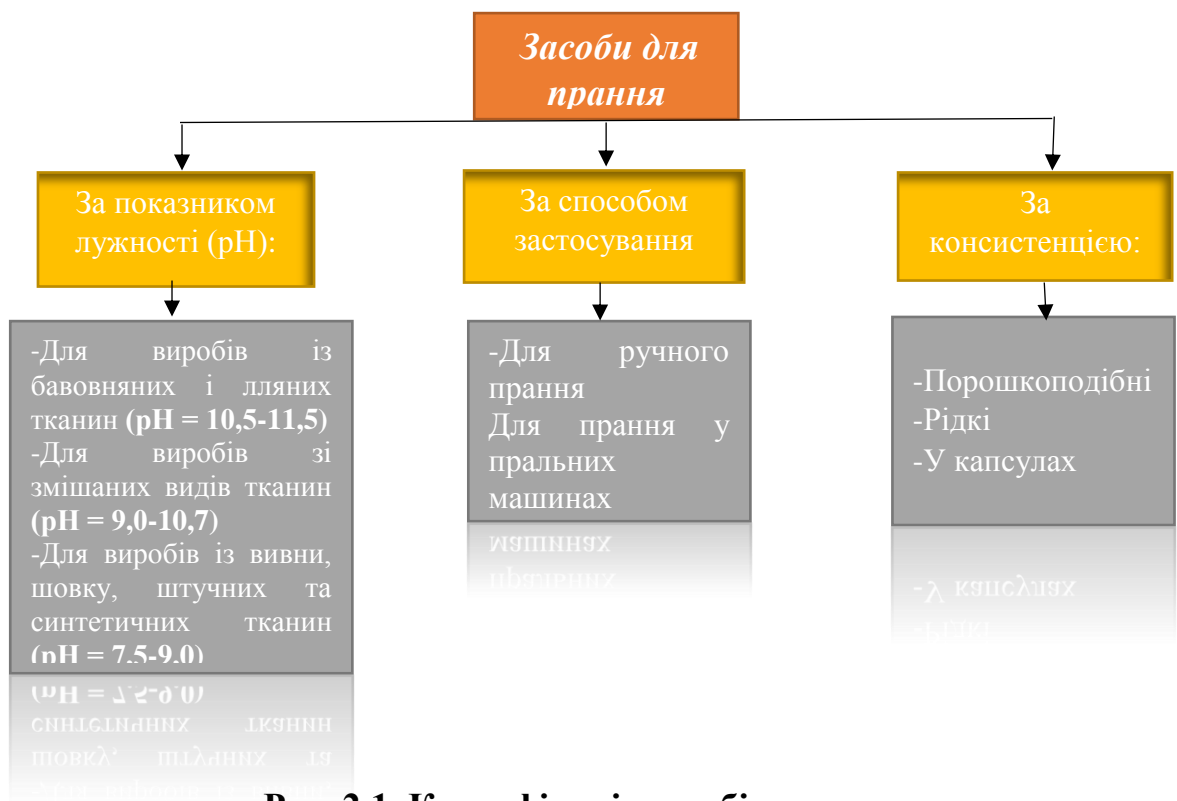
Засоби для прання

За показником лужності (рН):

-Для виробів із бавовняних і лляних тканин **(рН = 10,5-11,5)**
-Для виробів зі змішаних видів тканин **(рН = 9,0-10,7)**
-Для виробів із вивни, шовку, штучних та синтетичних тканин **(рН = 7,5-9,0)**

За способом застосування

-Для ручного прання
Для прання у пральних машинах

За консистенцією:

-Порошкоподібні
-Рідкі
-У капсулах

Рис. 2.1. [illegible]